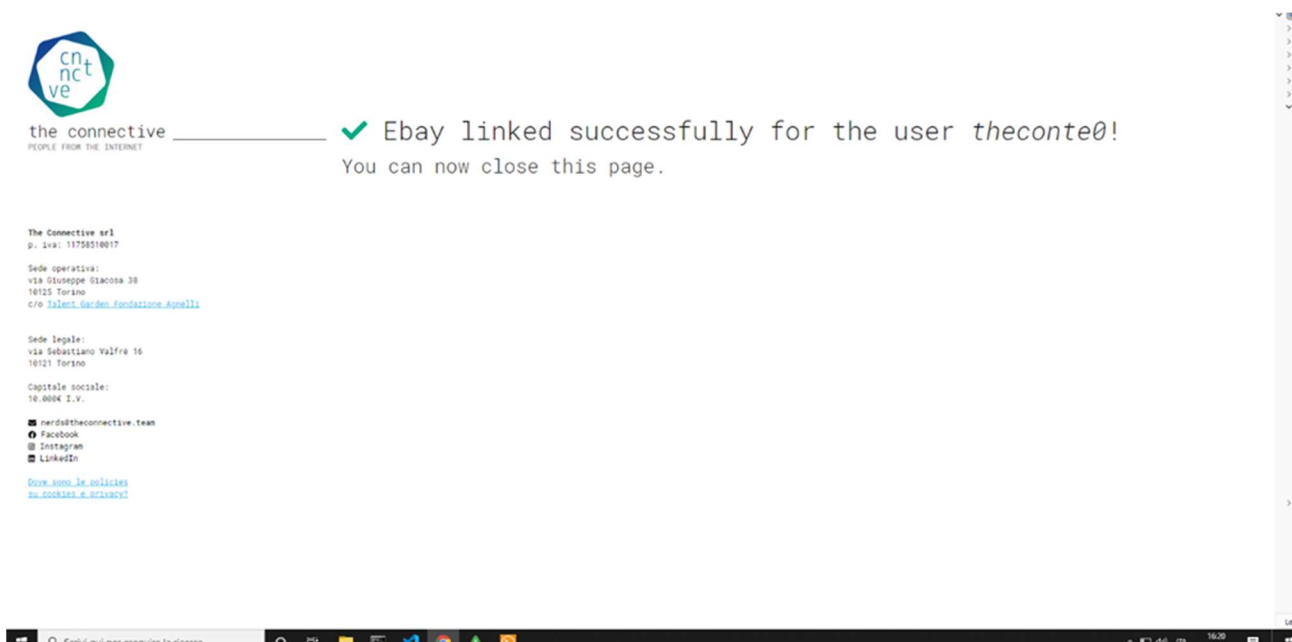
cn
nct
ve

the connective
PEOPLE FROM THE INTERNET

✔ Ebay linked successfully for the user *theconte0*!
You can now close this page.

**The Connective srl**
p. iva: 11758510017

Sede operativa:
via Giuseppe Giacosa 38
10125 Torino
c/o Talent Garden Fondazione Agnelli

Sede legale:
via Sebastiano Valfrè 16
10121 Torino

Capitale sociale:
10.000€ I.V.

nerds@theconnective.team
Facebook
Instagram
LinkedIn

Dove sono le policies
su cookies e privacy?

Scrivi qui per eseguire la ricerca

16:20